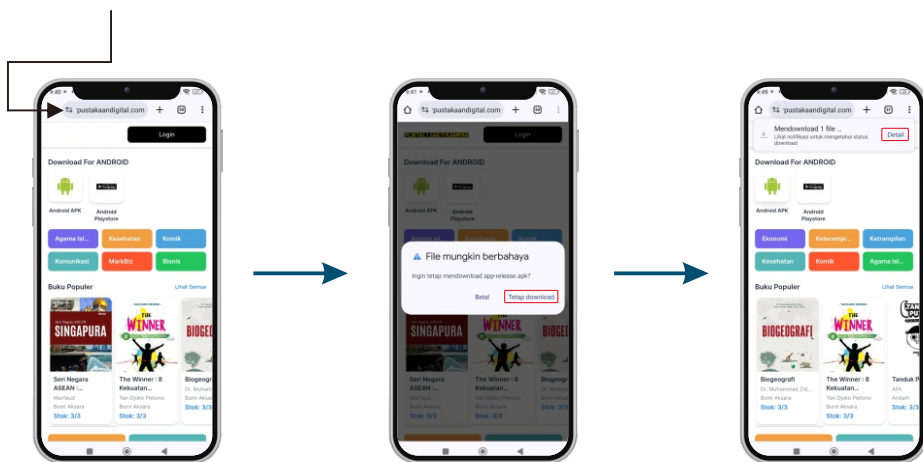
9:40

pustakaandigital.com

Login

Download For ANDROID

Android APK

Android Playstore

Agama Isl...

Kesehatan

Komik

Komunikasi

MarkBiz

Bisnis

Buku Populer

Lihat Semua

SINGAPURA

THE WINNER

BIOGEO

Seri Negara ASEAN :...

Marfaud

Bumi Aksara

Stok: 3/3

The Winner : 8 Kekuatan...

Yan Djoko Pietono

Bumi Aksara

Stok: 3/3

Biogeogr...

Dr. Mohan...

Stok: 3/3

9:41

pustakaandigital.com

Login

Download For ANDROID

Android APK

Android Playstore

File mungkin berbahaya

Ingin tetap mendownload app-release.apk?

Batal

Tetap download

SINGAPURA

Seri Negara ASEAN :...

Marfaud

Bumi Aksara

Stok: 3/3

The Winner : 8 Kekuatan...

Yan Djoko Pietono

Bumi Aksara

Stok: 3/3

pustakaandigital.com

Mendownload 1 file ...

Lihat notifikasi untuk mengetahui status download

Detail

Download For ANDROID

Android APK

Android Playstore

Ekonomi

Keterampi...

Ketrampilan

Kesehatan

Komik

Agama Isl...

Buku Populer

Lihat Semua

BIOGEOGRAFI

THE WINNER

Biogeografi

Dr. Mohammad Zid...

Bumi Aksara

Stok: 3/3

The Winner : 8 Kekuatan...

Yan Djoko Pietono

Bumi Aksara

Stok: 3/3

Tanduk P...

Afik

Anisam

Stok: 3/3